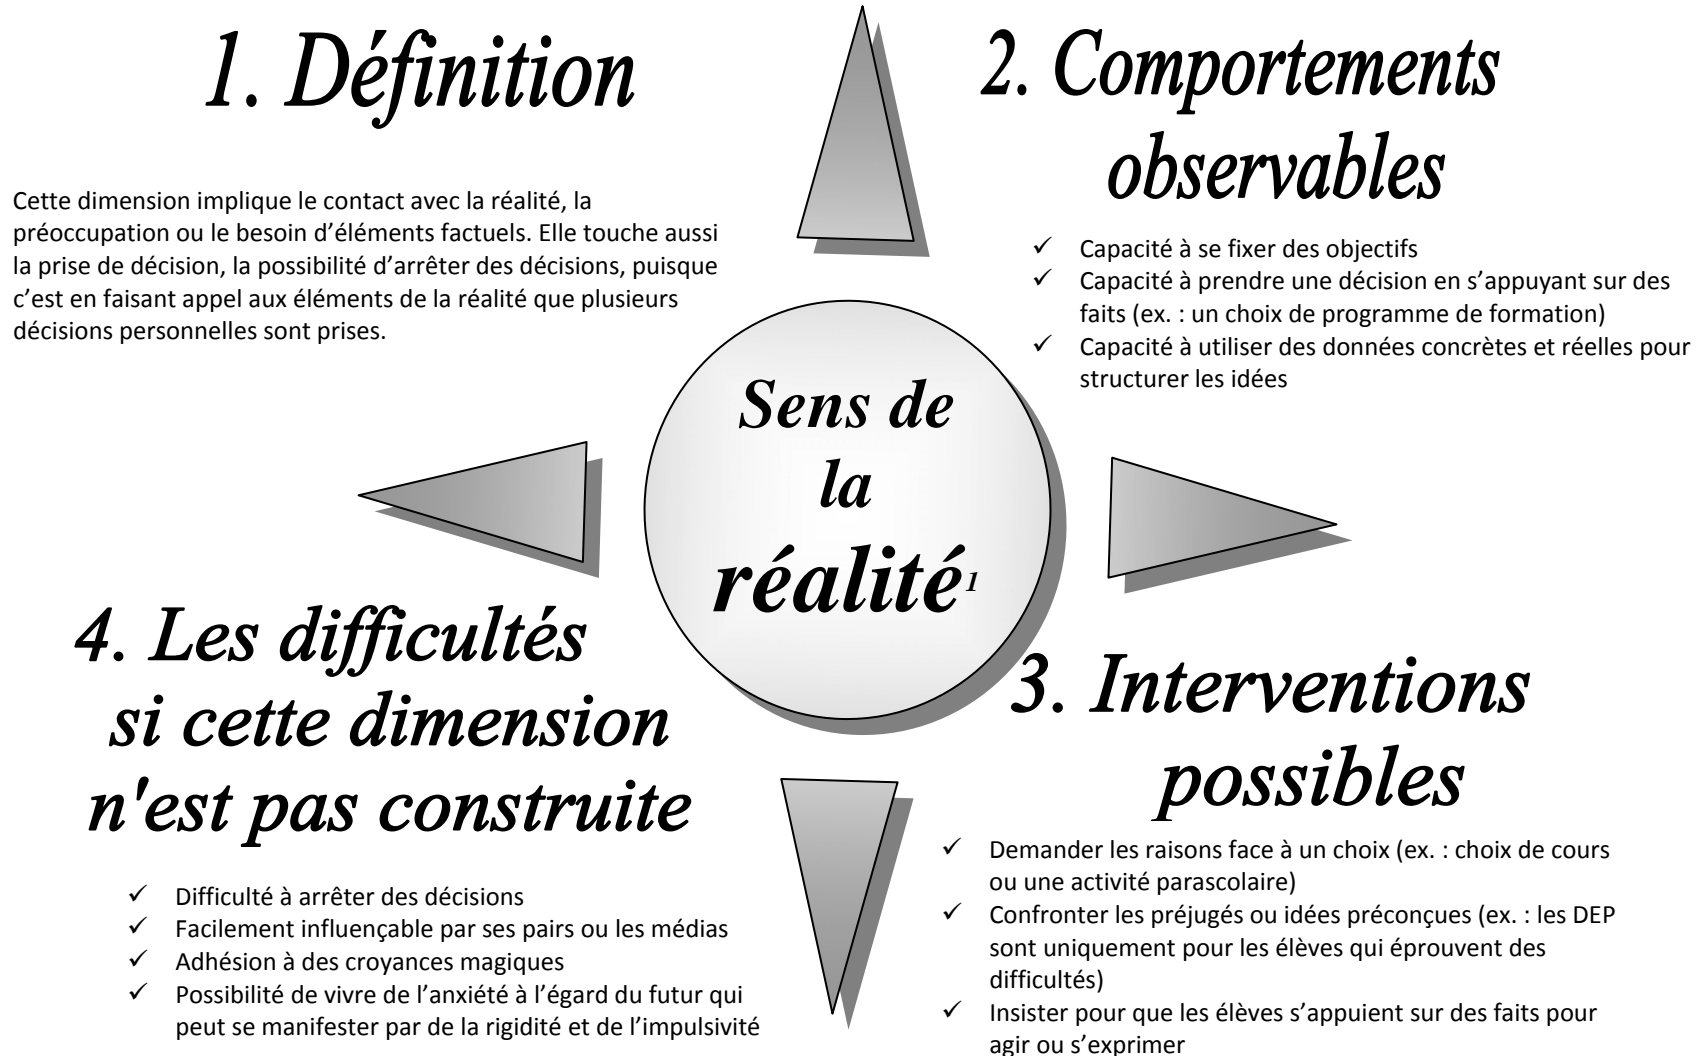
1. Définition

Cette dimension implique le contact avec la réalité, la préoccupation ou le besoin d'éléments factuels. Elle touche aussi la prise de décision, la possibilité d'arrêter des décisions, puisque c'est en faisant appel aux éléments de la réalité que plusieurs décisions personnelles sont prises.

2. Comportements observables

✓ Capacité à se fixer des objectifs
✓ Capacité à prendre une décision en s'appuyant sur des faits (ex. : un choix de programme de formation)
✓ Capacité à utiliser des données concrètes et réelles pour structurer les idées

Sens de la réalité$^1$

4. Les difficultés si cette dimension n'est pas construite

✓ Difficulté à arrêter des décisions
✓ Facilement influençable par ses pairs ou les médias
✓ Adhésion à des croyances magiques
✓ Possibilité de vivre de l'anxiété à l'égard du futur qui peut se manifester par de la rigidité et de l'impulsivité

3. Interventions possibles

✓ Demander les raisons face à un choix (ex. : choix de cours ou une activité parascolaire)
✓ Confronter les préjugés ou idées préconçues (ex. : les DEP sont uniquement pour les élèves qui éprouvent des difficultés)
✓ Insister pour que les élèves s'appuient sur des faits pour agir ou s'exprimer